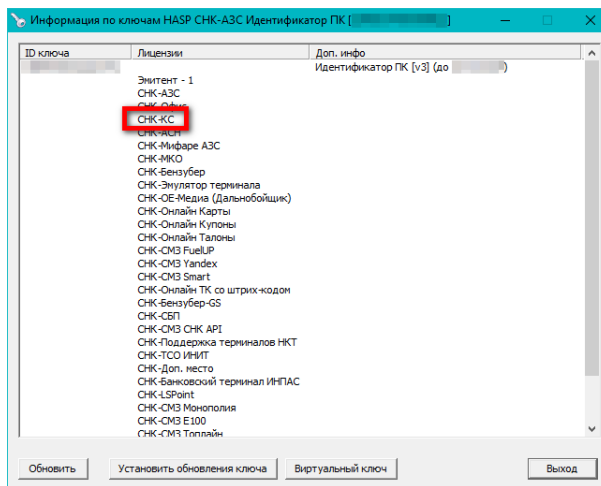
Информация по ключам HASP СНК-АЗС Идентификатор ПК [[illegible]]

| ID ключа | Лицензии | Доп. инфо |
|---|---|---|
| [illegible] | | Идентификатор ПК [v3] (до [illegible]) |
| | Эмитент - 1 | |
| | СНК-АЗС | |
| | СНК-Офис | |
| | СНК-КС | |
| | СНК-АСН | |
| | СНК-Мифаре АЗС | |
| | СНК-МКО | |
| | СНК-Бензубер | |
| | СНК-Эмулятор терминала | |
| | СНК-ОЕ-Медиа (Дальнобойщик) | |
| | СНК-Онлайн Карты | |
| | СНК-Онлайн Купоны | |
| | СНК-Онлайн Талоны | |
| | СНК-СМЗ FuelUP | |
| | СНК-СМЗ Yandex | |
| | СНК-СМЗ Smart | |
| | СНК-Онлайн ТК со штрих-кодом | |
| | СНК-Бензубер-GS | |
| | СНК-СБП | |
| | СНК-СМЗ СНК API | |
| | СНК-Поддержка терминалов НКТ | |
| | СНК-ТСО ИНИТ | |
| | СНК-Доп. место | |
| | СНК-Банковский терминал ИНПАС | |
| | СНК-LSPoint | |
| | СНК-СМЗ Монополия | |
| | СНК-СМЗ Е100 | |
| | СНК-СМЗ Топлайн | |

Обновить
Установить обновления ключа
Виртуальный ключ
Выход